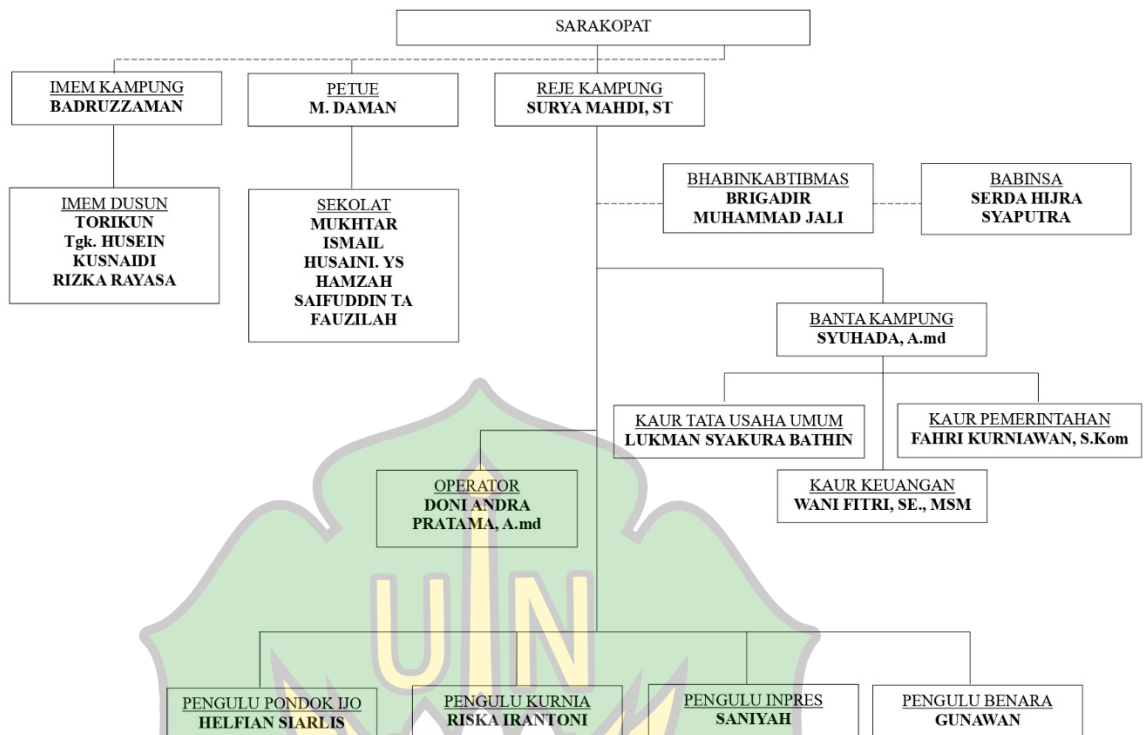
SARAKOPAT

IMEM KAMPUNG
BADRUZZAMAN

PETUE
M. DAMAN

REJE KAMPUNG
SURYA MAHDI, ST

IMEM DUSUN
TORIKUN
Tgk. HUSEIN
KUSNAIDI
RIZKA RAYASA

SEKOLAT
MUKHTAR
ISMAIL
HUSAINI. YS
HAMZAH
SAIFUDDIN TA
FAUZILAH

BHABINKABTIBMAS
BRIGADIR
MUHAMMAD JALI

BABINSA
SERDA HIJRA
SYAPUTRA

BANTA KAMPUNG
SYUHADA, A.md

KAUR TATA USAHA UMUM
LUKMAN SYAKURA BATHIN

KAUR PEMERINTAHAN
FAHRI KURNIAWAN, S.Kom

KAUR KEUANGAN
WANI FITRI, SE., MSM

OPERATOR
DONI ANDRA
PRATAMA, A.md

UIN

PENGULU PONDOK IJO
HELFIAN SIARLIS

PENGULU KURNIA
RISKA IRANTONI

PENGULU INPRES
SANIYAH

PENGULU BENARA
GUNAWAN